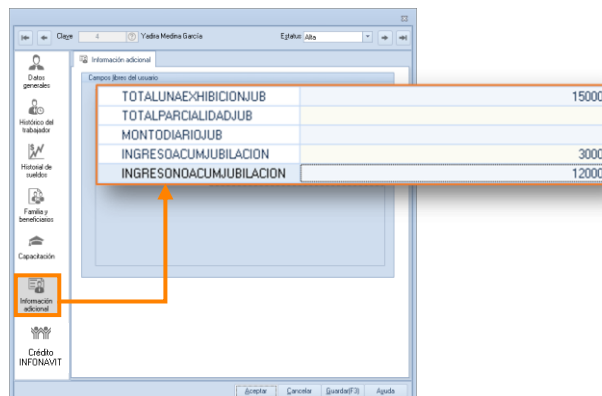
Clave 4 Yadira Medina García Estatus Alta

Datos generales
Histórico del trabajador
Historial de sueldos
Familia y beneficiarios
Capacitación
Información adicional
Crédito INFONAVIT

Información adicional
Campos libres del usuario

| TOTALUNAEXHIBICIONJUB | 15000 |
|---|---|
| TOTALPARCIALIDADJUB | |
| MONTODIARIOJUB | |
| INGRESOACUMJUBILACION | 3000 |
| INGRESONOACUMJUBILACION | 12000 |

Aceptar Cancelar Guardar(F3) Ayuda